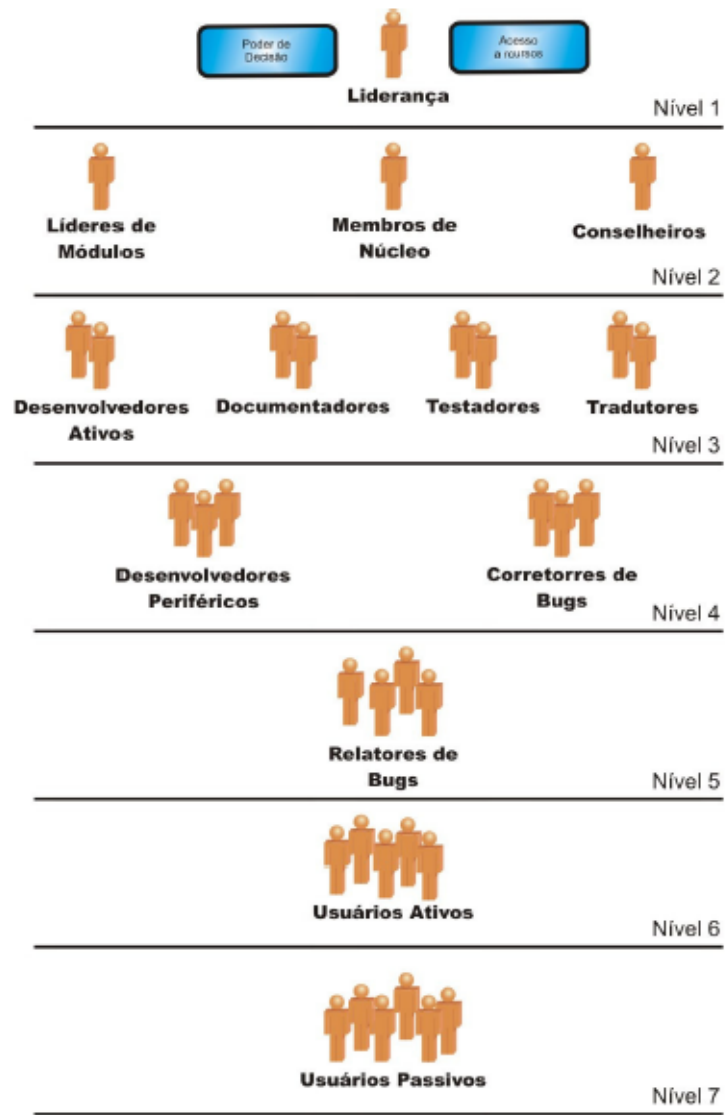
Poder de Decisão

Acesso a recursos

Liderança

Nível 1

Líderes de Módulos

Membros de Núcleo

Conselheiros

Nível 2

Desenvolvedores Ativos

Documentadores

Testadores

Tradutores

Nível 3

Desenvolvedores Periféricos

Corretorres de Bugs

Nível 4

Relatores de Bugs

Nível 5

Usuários Ativos

Nível 6

Usuários Passivos

Nível 7